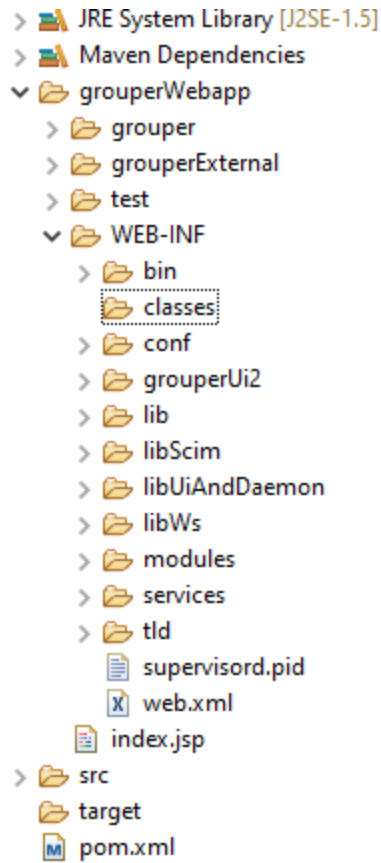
JRE System Library [J2SE-1.5]
Maven Dependencies
grouperWebapp
grouper
grouperExternal
test
WEB-INF
bin
classes
conf
grouperUi2
lib
libScim
libUiAndDaemon
libWs
modules
services
tld
supervisord.pid
web.xml
index.jsp
src
target
pom.xml